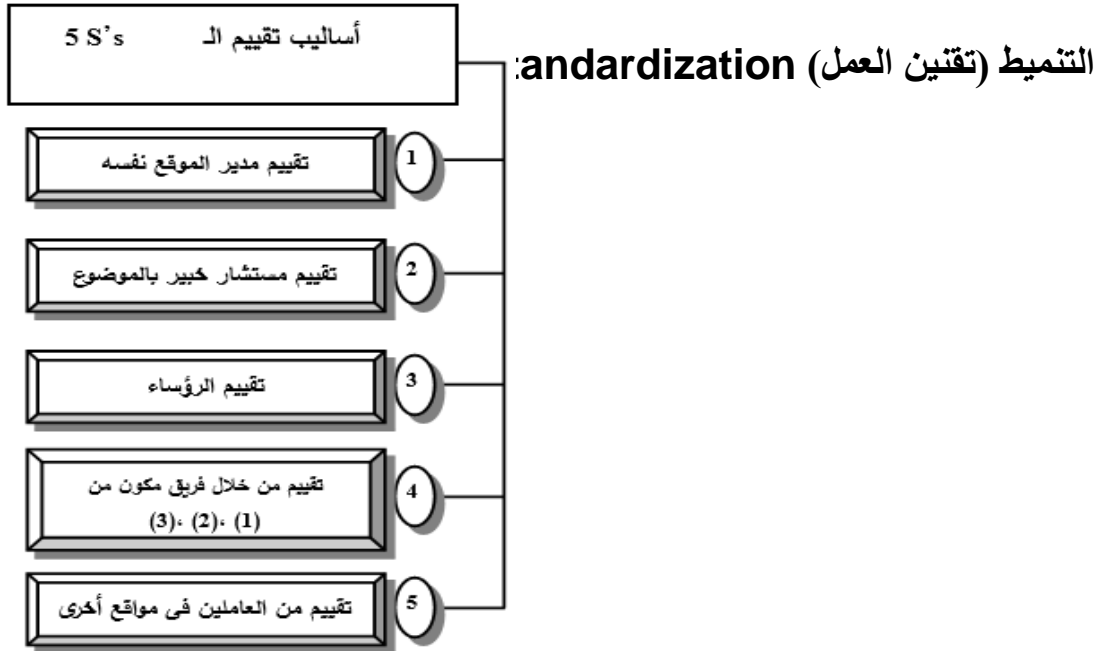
التنميط (تقنين العمل) andardization:

أساليب تقييم الـ 5 S's

1 تقييم مدير الموقع نفسه

2 تقييم مستشار خبير بالموضوع

3 تقييم الرؤساء

4 تقييم من خلال فريق مكون من (1)، (2)، (3)

5 تقييم من العاملين فى مواقع أخرى